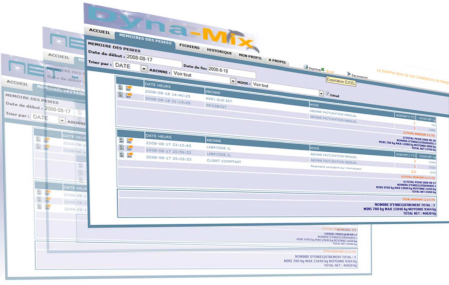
Dyna-Mix

ACCUEIL

MEMOIRE DES PESEES

FICHIERS

HISTORIQUE

MON PROFIL

A PROPOS

MEMOIRE DES PESEES

Date de début : 2008-08-17

Date de fin : 2008-8-15

Trier par : DATE

ASC

MOTIF : Voir tout

MOTIF : Voir tout

Imprimer

Exporter

DATE HEURE

MOTIF

2008-06-16 14:00:05

2008-06-16 15:13:45

DATE HEURE

MOTIF

2008-06-17 10:10:40

2008-06-17 10:10:42

2008-06-17 10:20:41

CLIENT COMPTANT

TOTAL NET

ACCUEIL

MEMOIRE DES PESEES

Date de début : 2008-08-17

Trier par : DATE